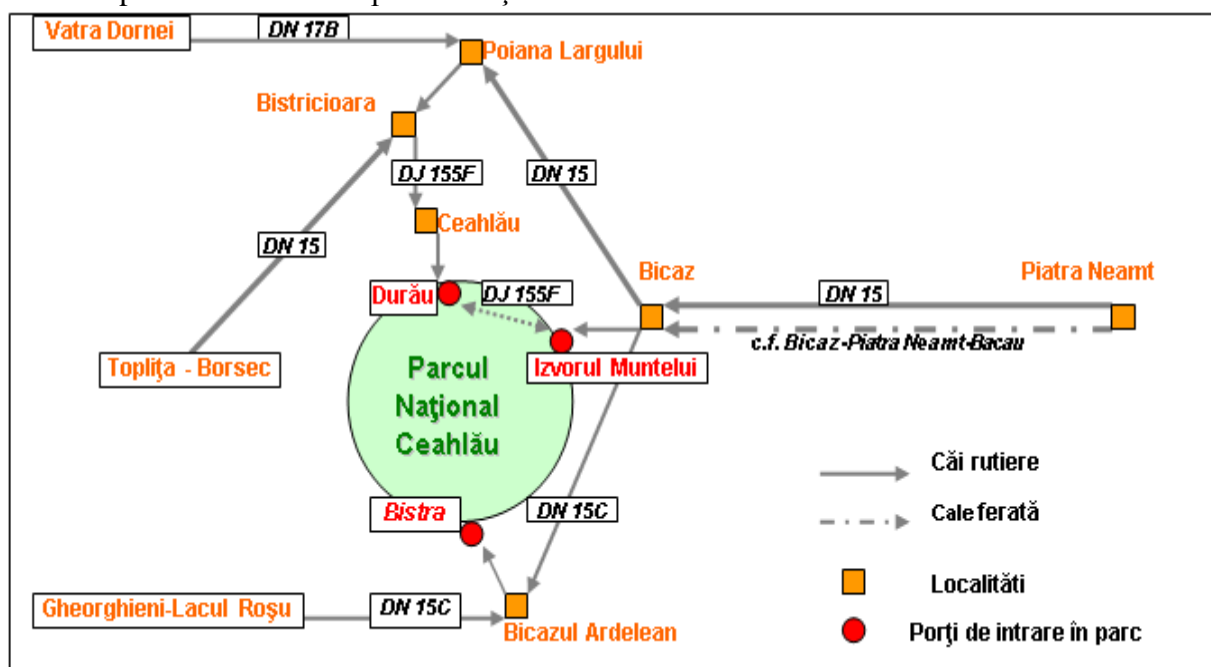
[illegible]

Vatra Dornei
DN 17B
Poiana Largului
Bistricioara
DJ 155F
DN 15
Ceahlău
DN 15
Bicaz
Piatra Neamt
Durău
DJ 155F
DN 15
c.f. Bicaz-Piatra Neamt-Bacau
Toplita - Borsec
Izvorul Muntelui
Parcul Naţional Ceahlău
Căi rutiere
Bistra
DN 15C
Cale ferată
Localităti
Gheorghieni-Lacul Roşu
DN 15C
Bicazul Ardelean
Porţi de intrare în parc